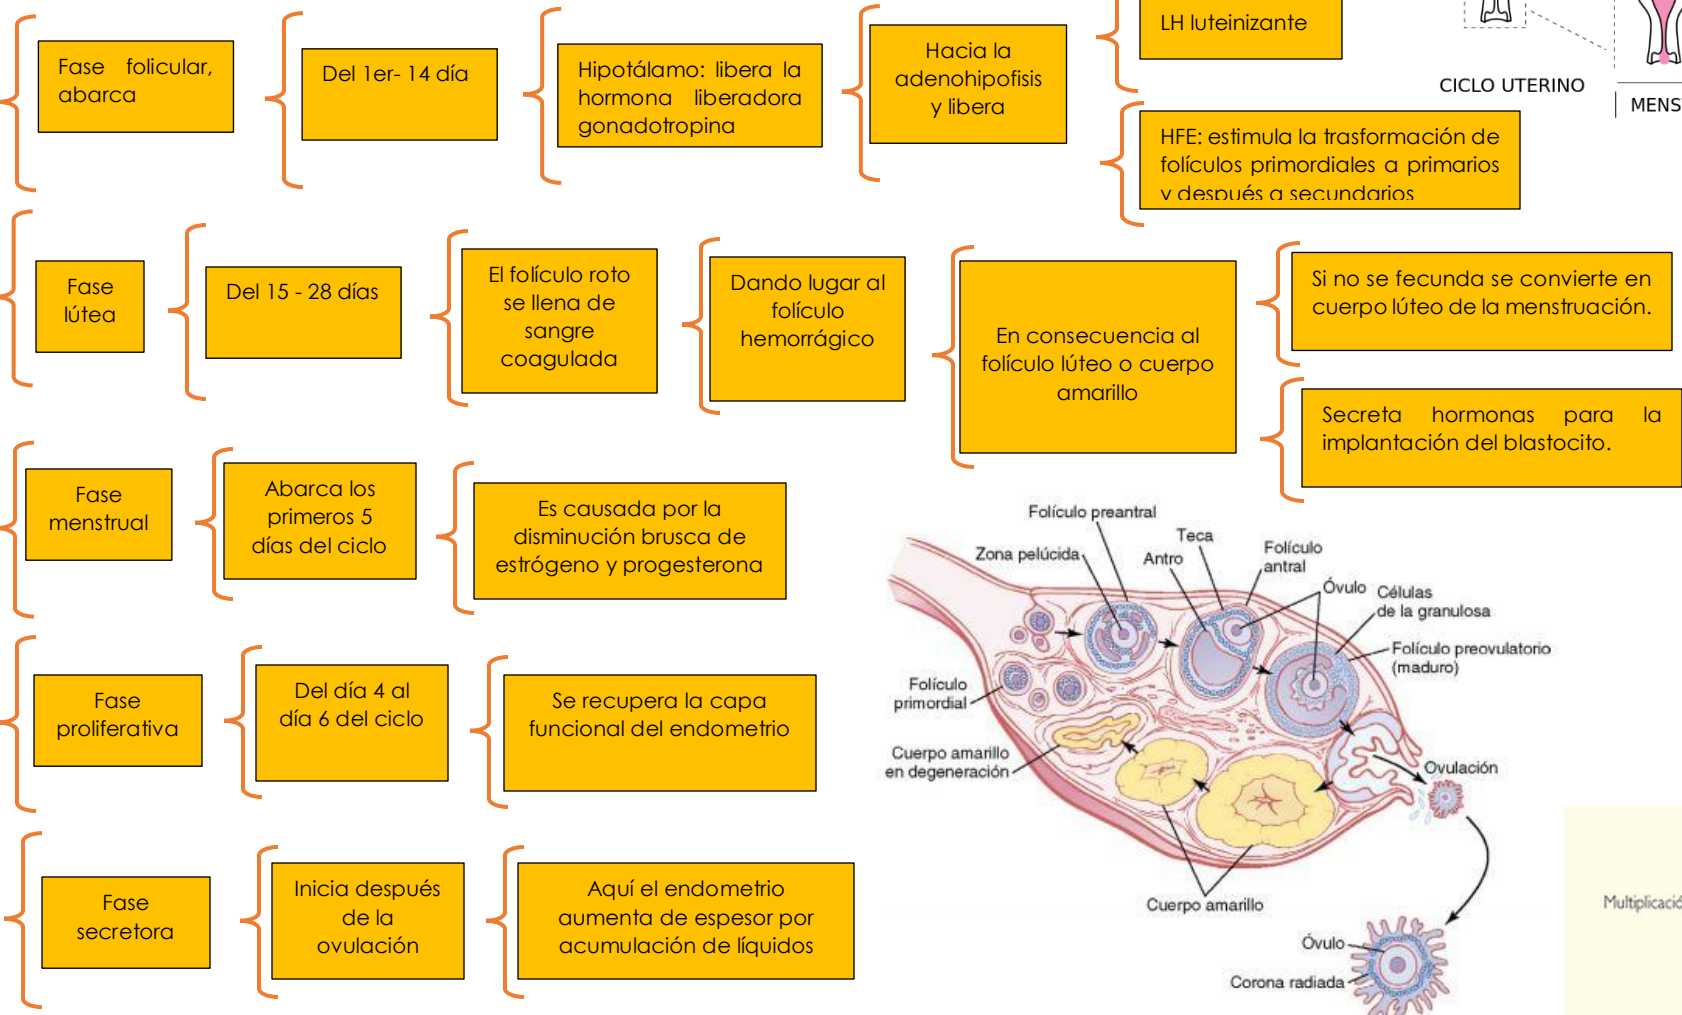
Fase folicular, abarca

Del 1er- 14 día

Hipotálamo: libera la hormona liberadora gonadotropina

Hacia la adenohipofisis y libera

LH luteinizante

CICLO UTERINO

MENS

HFE: estimula la trasformación de folículos primordiales a primarios y después a secundarios

Fase lútea

Del 15 - 28 días

El folículo roto se llena de sangre coagulada

Dando lugar al folículo hemorrágico

En consecuencia al folículo lúteo o cuerpo amarillo

Si no se fecunda se convierte en cuerpo lúteo de la menstruación.

Secreta hormonas para la implantación del blastocito.

Fase menstrual

Abarca los primeros 5 días del ciclo

Es causada por la disminución brusca de estrógeno y progesterona

Fase proliferativa

Del día 4 al día 6 del ciclo

Se recupera la capa funcional del endometrio

Fase secretora

Inicia después de la ovulación

Aquí el endometrio aumenta de espesor por acumulación de líquidos

Folículo preantral
Zona pelúcida
Teca
Antro
Folículo antral
Óvulo
Células de la granulosa
Folículo preovulatorio (maduro)
Folículo primordial
Cuerpo amarillo en degeneración
Ovulación
Cuerpo amarillo
Óvulo
Corona radiada

Multiplicació